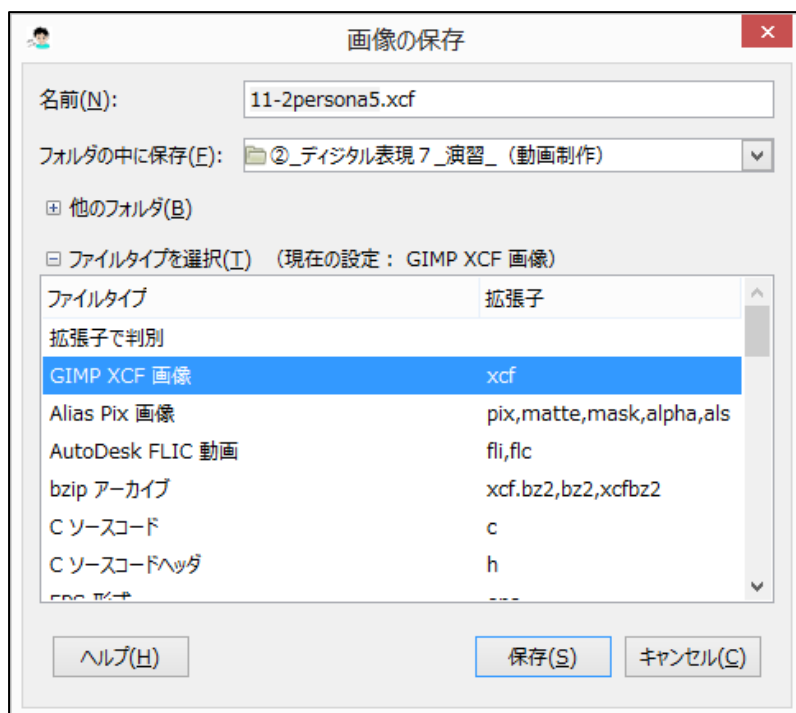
画像の保存

名前(N): 11-2persona5.xcf

フォルダの中に保存(F): ②_ディジタル表現７_演習_（動画制作）

⊞ 他のフォルダ(B)

⊟ ファイルタイプを選択(T) （現在の設定： GIMP XCF 画像）

| ファイルタイプ | 拡張子 |
|---|---|
| 拡張子で判別 | |
| GIMP XCF 画像 | xcf |
| Alias Pix 画像 | pix,matte,mask,alpha,als |
| AutoDesk FLIC 動画 | fli,flc |
| bzip アーカイブ | xcf.bz2,bz2,xcfbz2 |
| C ソースコード | c |
| C ソースコードヘッダ | h |
| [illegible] | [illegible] |

ヘルプ(H)

保存(S)

キャンセル(C)